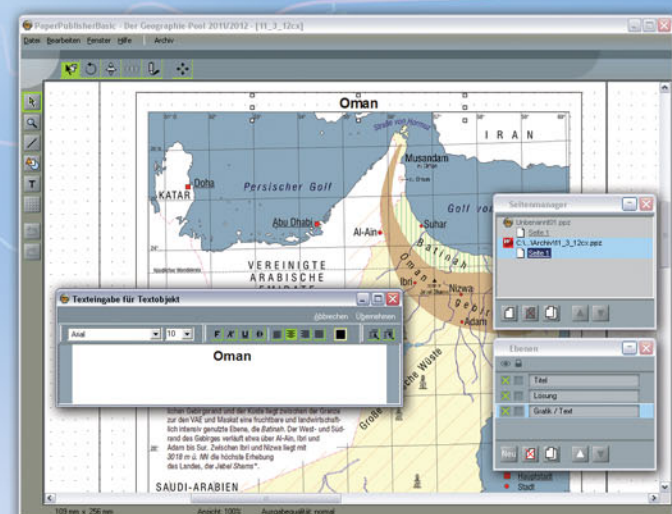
PaperPublisherBasic - Der Geographie-Pool 2011/2012 - [11_3_12cx]

Datei Bearbeiten Fenster Hilfe Archiv

Oman

Straße von Hormus

IRAN

Musandam

KATAR

Doha

Persischer Golf

Golf von

Abu Dhabi

Suhar

Al-Ain

VEREINIGTE ARABISCHE EMIRATE

Batinah

Oman

Ibri

Nizwa

Adam

Große Sandwüste

SAUDI-ARABIEN

Texteingabe für Textobjekt

Abbrechen Übernehmen

Arial

10

F K U

Oman

schen Gebirgsrand und der Küste liegt zwischen der Grenze zur den VAE und Maskat eine fruchtbare und landwirtschaftlich intensiv genutzte Ebene, die Batinah. Der West- und Südrand des Gebirges verläuft etwa über Al-Ain, Ibri und Adam bis Sur. Zwischen Ibri und Nizwa liegt mit 3018 m ü. NN die höchste Erhebung des Landes, der Jebel Shams.

Seitenmanager

Unbenannt01.ppz

Seite 1

C:\...\Archiv\11_3_12cx.ppz

Seite 1

Ebenen

Titel

Lösung

Grafik / Text

Neu

Hauptstadt

Stadt

109 mm x 256 mm

Ansicht: 100%

Ausgabequalität: normal